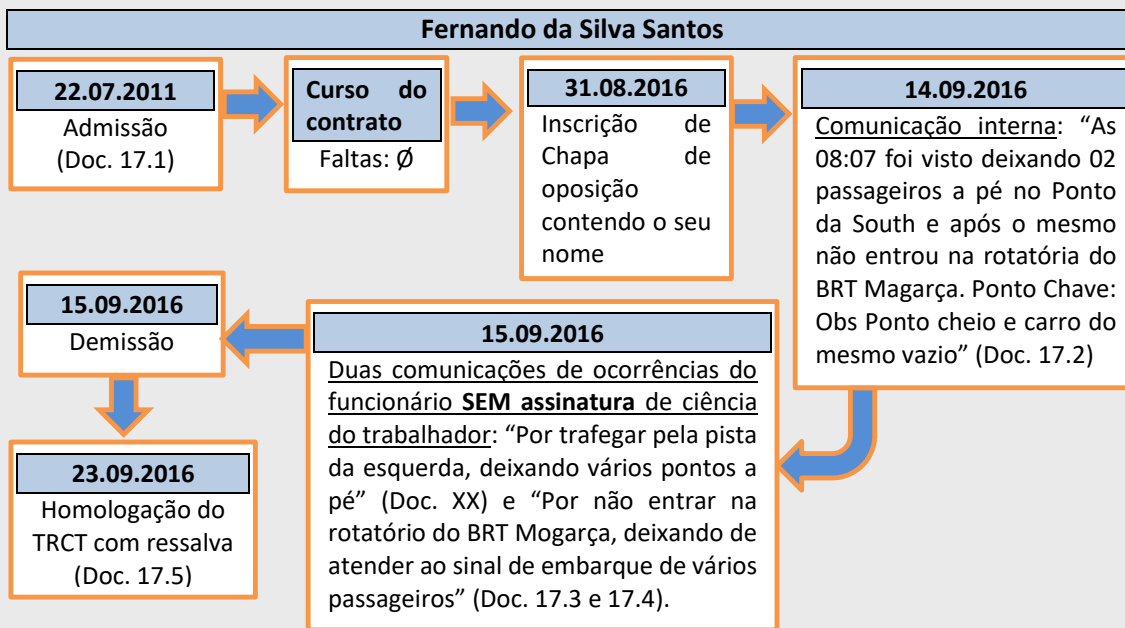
Fernando da Silva Santos

22.07.2011
Admissão
(Doc. 17.1)

Curso do contrato
Faltas: Ø

31.08.2016
Inscrição de Chapa de oposição contendo o seu nome

14.09.2016
Comunicação interna: “As 08:07 foi visto deixando 02 passageiros a pé no Ponto da South e após o mesmo não entrou na rotatória do BRT Magarça. Ponto Chave: Obs Ponto cheio e carro do mesmo vazio” (Doc. 17.2)

15.09.2016
Duas comunicações de ocorrências do funcionário **SEM assinatura** de ciência do trabalhador: “Por trafegar pela pista da esquerda, deixando vários pontos a pé” (Doc. XX) e “Por não entrar na rotatório do BRT Mogarça, deixando de atender ao sinal de embarque de vários passageiros” (Doc. 17.3 e 17.4).

15.09.2016
Demissão

23.09.2016
Homologação do TRCT com ressalva
(Doc. 17.5)